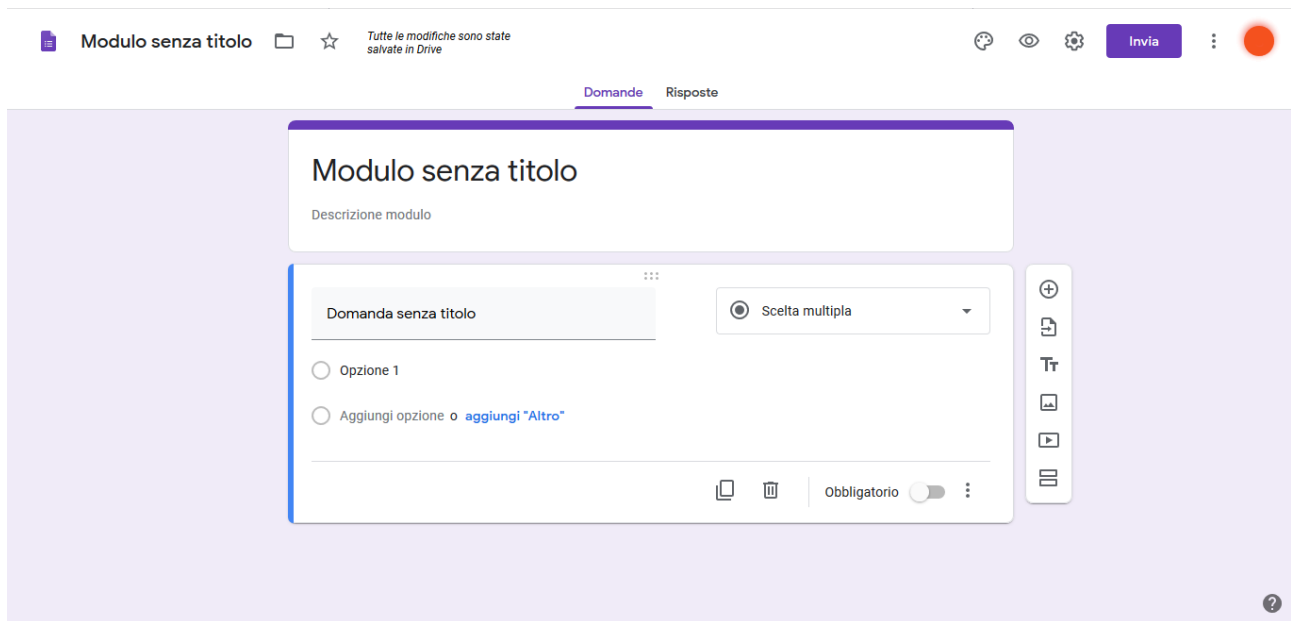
Modulo senza titolo

Tutte le modifiche sono state salvate in Drive

Invia

Domande Risposte

Modulo senza titolo

Descrizione modulo

Domanda senza titolo

Scelta multipla

Opzione 1

Aggiungi opzione o aggiungi "Altro"

Obbligatorio